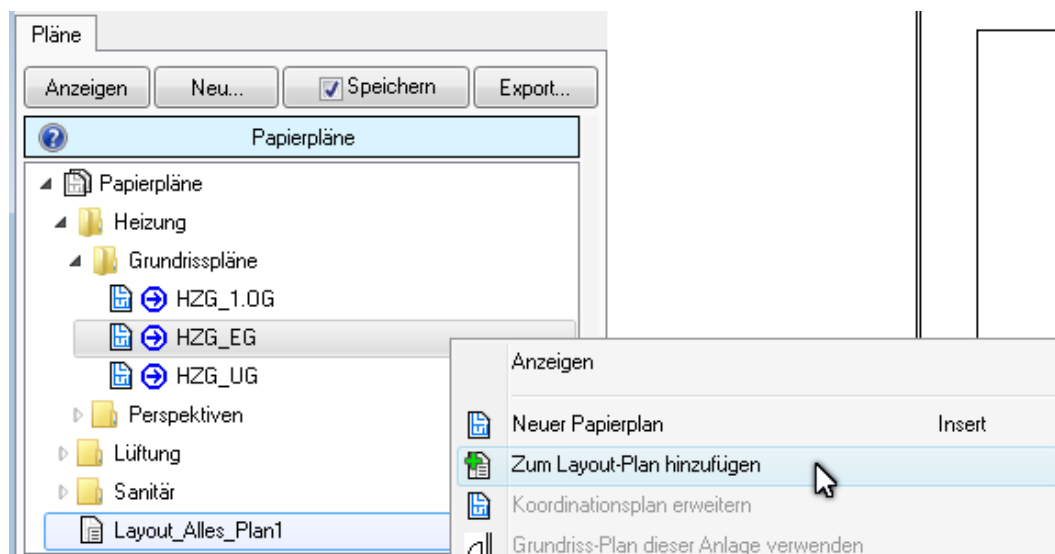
Pläne

Anzeigen | Neu... | Speichern | Export...

Papierpläne

Papierpläne
Heizung
Grundrisspläne
HZG_1.OG
HZG_EG
HZG_UG
Perspektiven
Lüftung
Sanitär
Layout_Alles_Plan1

Anzeigen
Neuer Papierplan Insert
Zum Layout-Plan hinzufügen
Koordinationsplan erweitern
Grundriss-Plan dieser Anlage verwenden